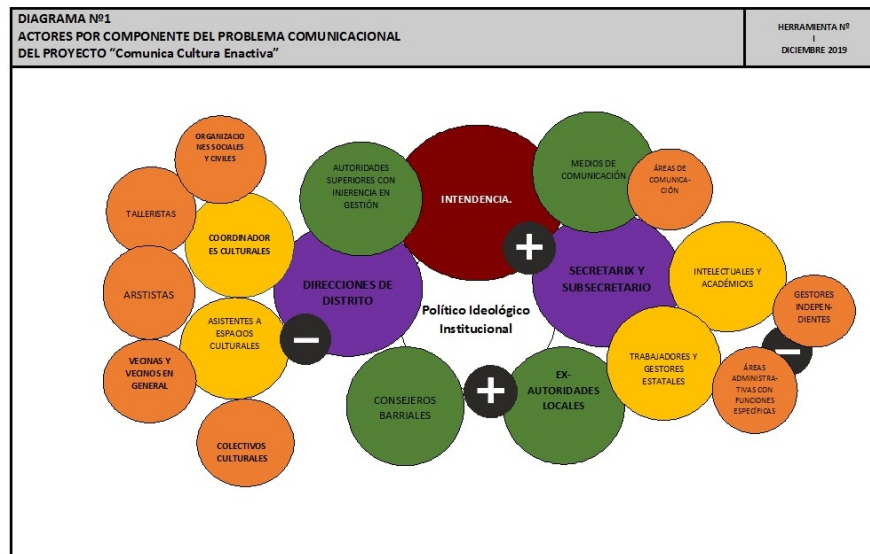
DIAGRAMA Nº1
ACTORES POR COMPONENTE DEL PROBLEMA COMUNICACIONAL DEL PROYECTO "Comunica Cultura Enactiva"

HERRAMIENTA Nº I
DICIEMBRE 2019

ORGANIZACIONES SOCIALES Y CIVILES

TALLERISTAS

COORDINADORES CULTURALES

ARSTISTAS

ASISTENTES A ESPACIOS CULTURALES

VECINAS Y VECINOS EN GENERAL

COLECTIVOS CULTURALES

AUTORIDADES SUPERIORES CON INJERENCIA EN GESTIÓN

INTENDENCIA.

MEDIOS DE COMUNICACIÓN

ÁREAS DE COMUNICACIÓN

+

DIRECCIONES DE DISTRITO

SECRETARIX Y SUBSECRETARIO

INTELECTUALES Y ACADÉMICXS

Político Ideológico Institucional

GESTORES INDEPENDIENTES

−

−

TRABAJADORES Y GESTORES ESTATALES

ÁREAS ADMINISTRATIVAS CON FUNCIONES ESPECÍFICAS

CONSEJEROS BARRIALES

+

EX-AUTORIDADES LOCALES